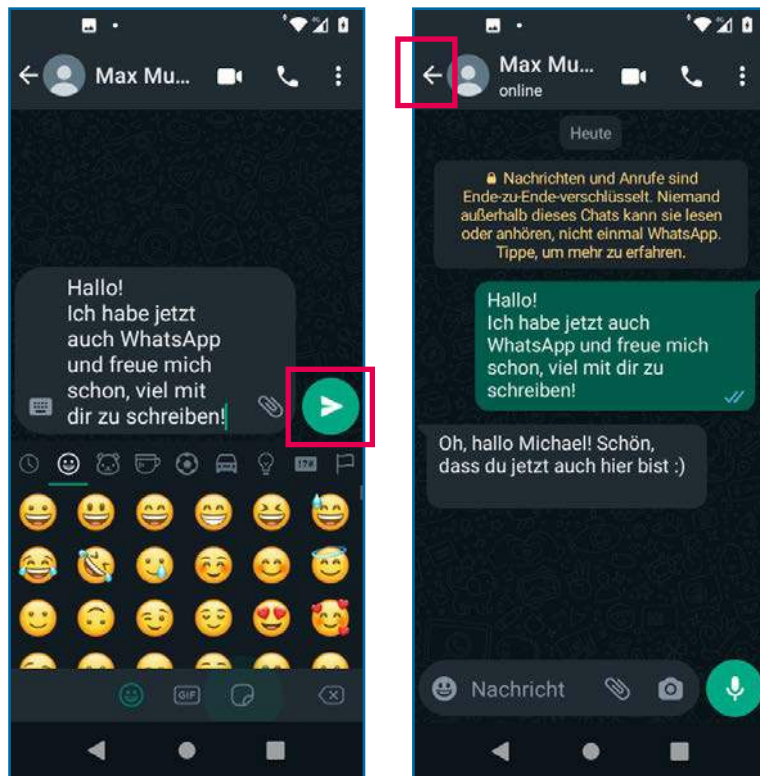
Max Mu...

Hallo!
Ich habe jetzt auch WhatsApp und freue mich schon, viel mit dir zu schreiben!

GIF

Max Mu...
online

Heute

Nachrichten und Anrufe sind Ende-zu-Ende-verschlüsselt. Niemand außerhalb dieses Chats kann sie lesen oder anhören, nicht einmal WhatsApp. Tippe, um mehr zu erfahren.

Hallo!
Ich habe jetzt auch WhatsApp und freue mich schon, viel mit dir zu schreiben!

Oh, hallo Michael! Schön, dass du jetzt auch hier bist :)

Nachricht